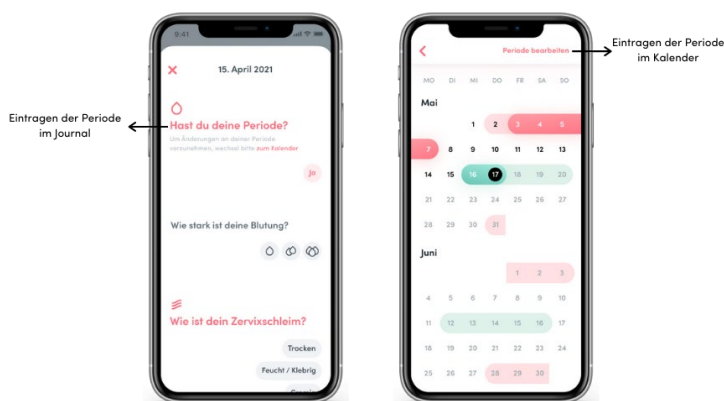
Eintragen der Periode im Journal

9:41

15. April 2021

Hast du deine Periode?

Um Änderungen an deiner Periode vorzunehmen, wechsel bitte zum Kalender

Ja

Wie stark ist deine Blutung?

Wie ist dein Zervixschleim?

Trocken

Feucht / Klebrig

Periode bearbeiten

Eintragen der Periode im Kalender

| MO | DI | MI | DO | FR | SA | SO |
|---|---|---|---|---|---|---|

Mai

| | | | | | | |
|---|---|---|---|---|---|---|
| | | | 1 | 2 | 3 | 4 | 5 |
| 7 | 8 | 9 | 10 | 11 | 12 | 13 |
| 14 | 15 | 16 | 17 | 18 | 19 | 20 |
| 21 | 22 | 23 | 24 | 25 | 26 | 27 |
| 28 | 29 | 30 | 31 | | | |

Juni

| | | | | | | |
|---|---|---|---|---|---|---|
| | | | | 1 | 2 | 3 |
| 4 | 5 | 6 | 7 | 8 | 9 | 10 |
| 11 | 12 | 13 | 14 | 15 | 16 | 17 |
| 18 | 19 | 20 | 21 | 22 | 23 | 24 |
| 25 | 26 | 27 | 28 | 29 | 30 | |